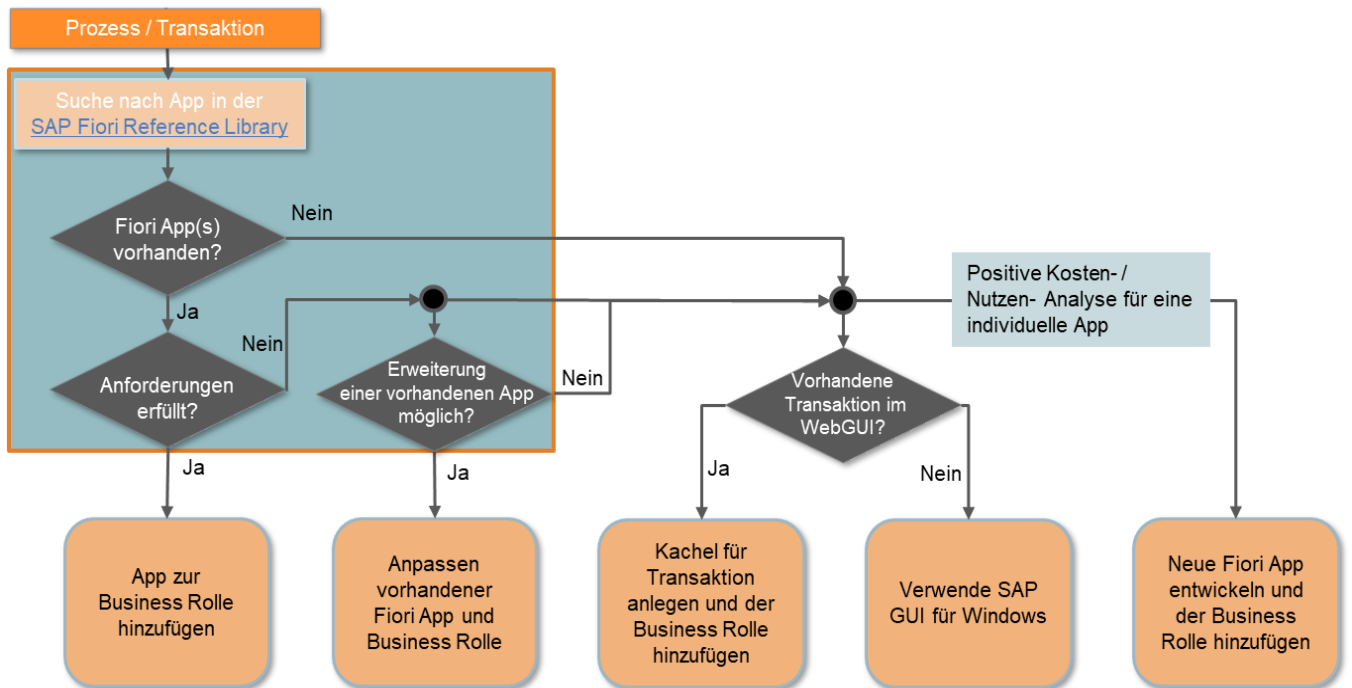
Prozess / Transaktion

Suche nach App in der SAP Fiori Reference Library

Fiori App(s) vorhanden?

Nein

Ja

Nein

Anforderungen erfüllt?

Erweiterung einer vorhandenen App möglich?

Nein

Positive Kosten- / Nutzen- Analyse für eine individuelle App

Vorhandene Transaktion im WebGUI?

Ja

Ja

Ja

Nein

App zur Business Rolle hinzufügen

Anpassen vorhandener Fiori App und Business Rolle

Kachel für Transaktion anlegen und der Business Rolle hinzufügen

Verwende SAP GUI für Windows

Neue Fiori App entwickeln und der Business Rolle hinzufügen